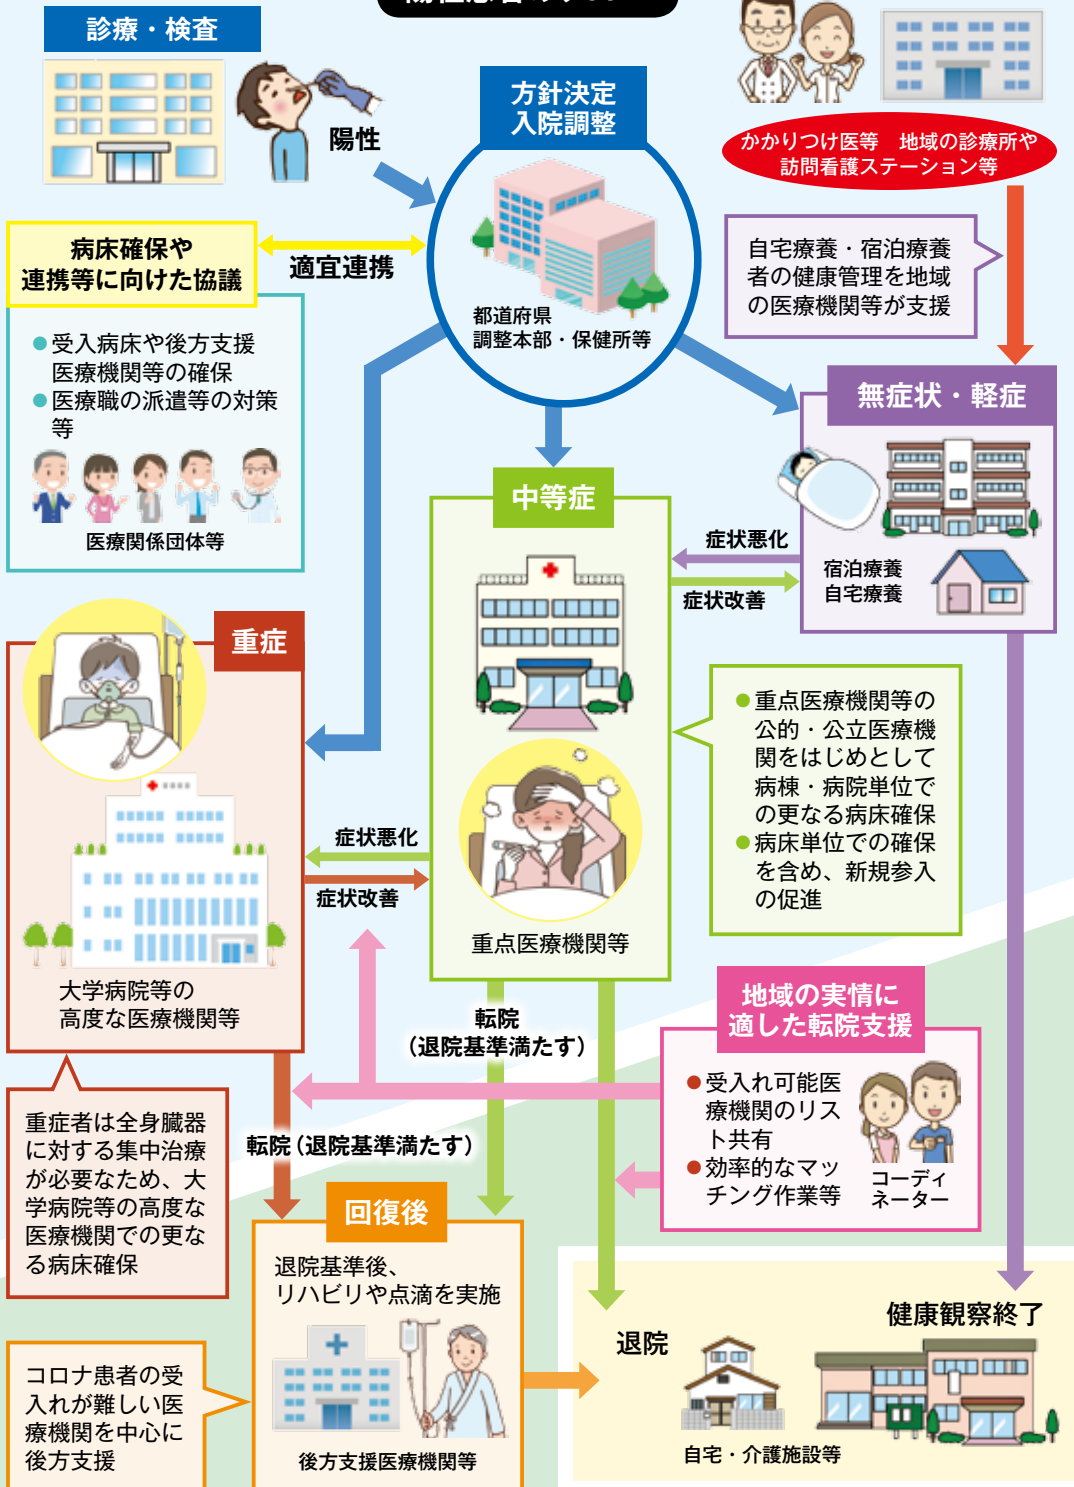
診療・検査

陽性

方針決定
入院調整

かかりつけ医等　地域の診療所や訪問看護ステーション等

病床確保や連携等に向けた協議

適宜連携

都道府県
調整本部・保健所等

自宅療養・宿泊療養者の健康管理を地域の医療機関等が支援

●受入病床や後方支援医療機関等の確保
●医療職の派遣等の対策等

医療関係団体等

無症状・軽症

中等症

症状悪化

症状改善

宿泊療養
自宅療養

重症

●重点医療機関等の公的・公立医療機関をはじめとして病棟・病院単位での更なる病床確保
●病床単位での確保を含め、新規参入の促進

症状悪化

症状改善

重点医療機関等

大学病院等の高度な医療機関等

転院
（退院基準満たす）

地域の実情に適した転院支援

●受入れ可能医療機関のリスト共有
●効率的なマッチング作業等

コーディネーター

重症者は全身臓器に対する集中治療が必要なため、大学病院等の高度な医療機関での更なる病床確保

転院（退院基準満たす）

回復後

退院基準後、リハビリや点滴を実施

健康観察終了

退院

コロナ患者の受入れが難しい医療機関を中心に後方支援

後方支援医療機関等

自宅・介護施設等